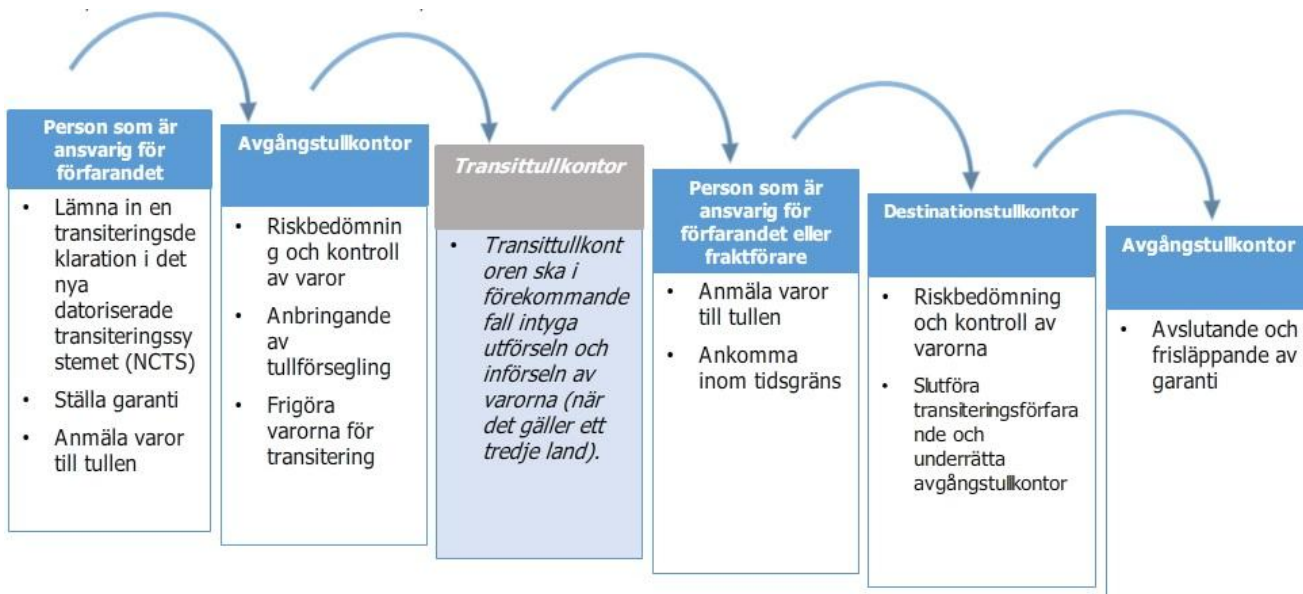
Person som är ansvarig för förfarandet

- Lämna in en transiteringsdeklaration i det nya datoriserade transiteringssystemet (NCTS)
- Ställa garanti
- Anmäla varor till tullen

Avgångstullkontor

- Riskbedömning och kontroll av varor
- Anbringande av tullförsegling
- Frigöra varorna för transitering

Transittullkontor

- Transittullkontoren ska i förekommande fall intyga utförseln och införseln av varorna (när det gäller ett tredje land).

Person som är ansvarig för förfarandet eller fraktförare

- Anmäla varor till tullen
- Ankomma inom tidsgräns

Destinationstullkontor

- Riskbedömning och kontroll av varorna
- Slutföra transiteringsförfarande och underrätta avgångstullkontor

Avgångstullkontor

- Avslutande och frisläppande av garanti